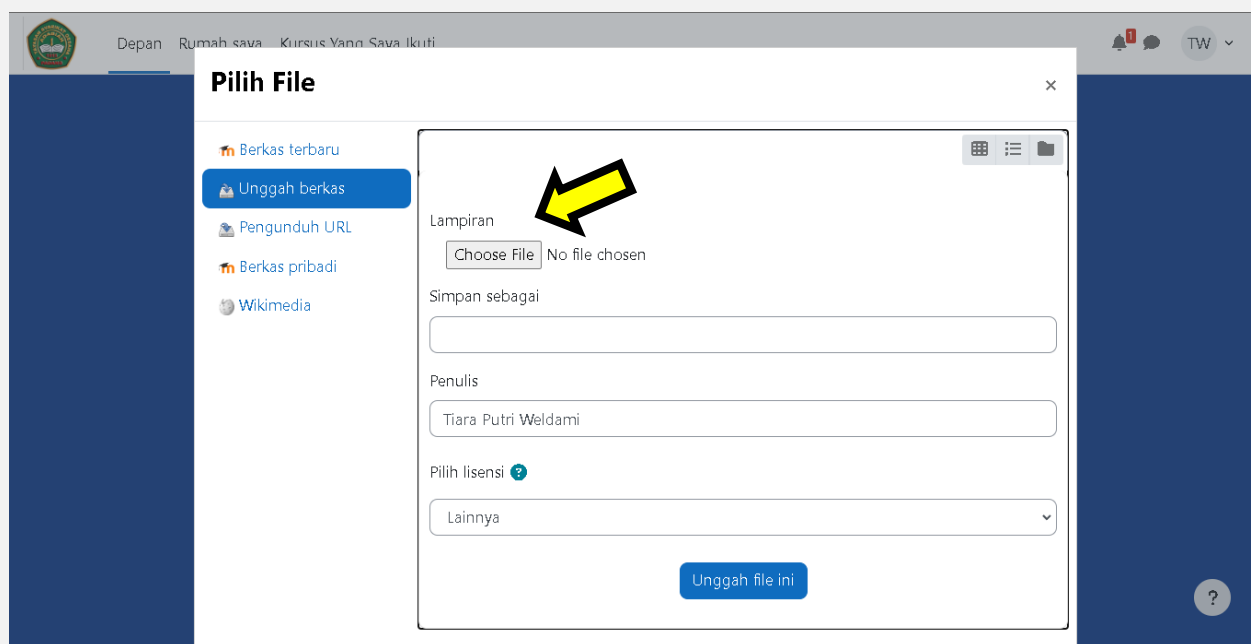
Depan Rumah saya Kursus Yang Saya Ikuti

1

TW

Pilih File

×

Berkas terbaru

Unggah berkas

Pengunduh URL

Berkas pribadi

Wikimedia

Lampiran

Choose File No file chosen

Simpan sebagai

Penulis

Tiara Putri Weldami

Pilih lisensi

Lainnya

Unggah file ini

?